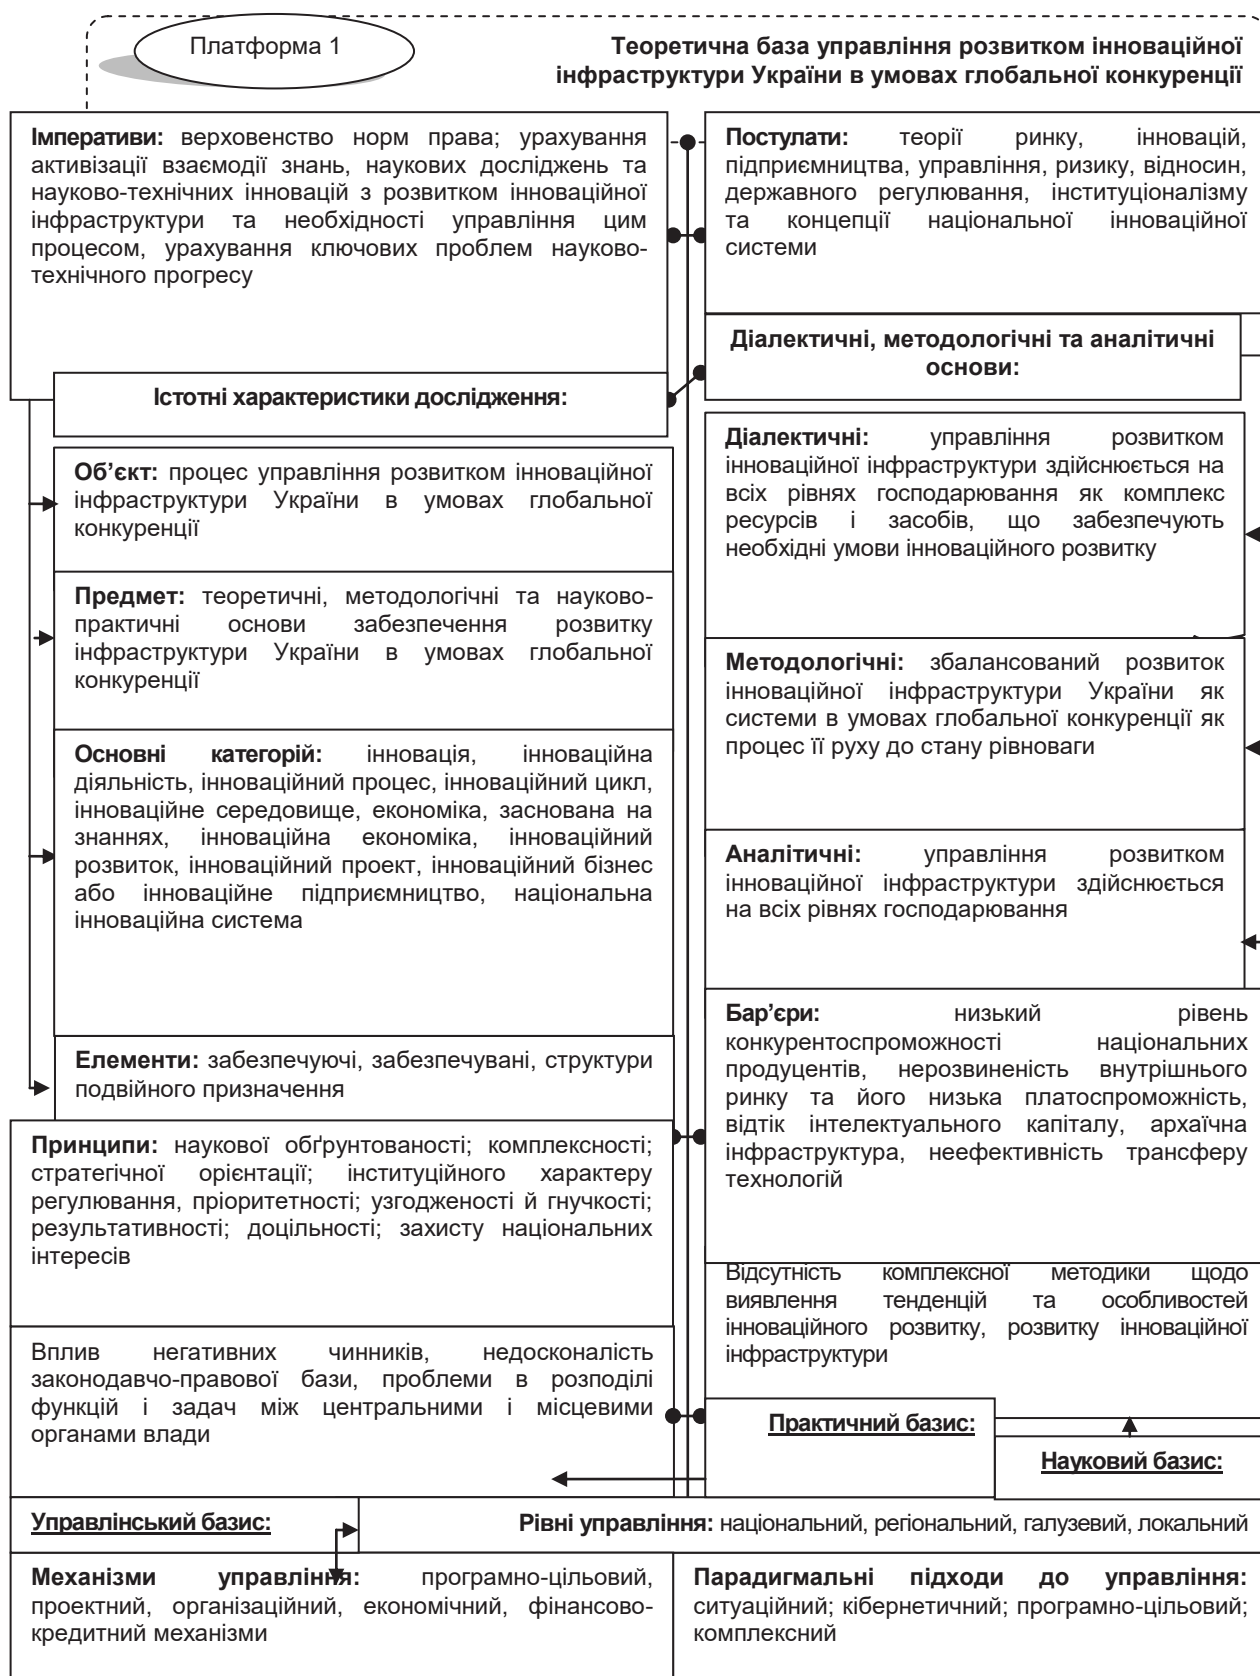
Платформа 1

**Теоретична база управління розвитком інноваційної інфраструктури України в умовах глобальної конкуренції**

**Імперативи:** верховенство норм права; урахування активізації взаємодії знань, наукових досліджень та науково-технічних інновацій з розвитком інноваційної інфраструктури та необхідності управління цим процесом, урахування ключових проблем науково-технічного прогресу

**Постулати:** теорії ринку, інновацій, підприємництва, управління, ризику, відносин, державного регулювання, інституціоналізму та концепції національної інноваційної системи

**Діалектичні, методологічні та аналітичні основи:**

**Істотні характеристики дослідження:**

**Об'єкт:** процес управління розвитком інноваційної інфраструктури України в умовах глобальної конкуренції

**Предмет:** теоретичні, методологічні та науково-практичні основи забезпечення розвитку інфраструктури України в умовах глобальної конкуренції

**Основні категорій:** інновація, інноваційна діяльність, інноваційний процес, інноваційний цикл, інноваційне середовище, економіка, заснована на знаннях, інноваційна економіка, інноваційний розвиток, інноваційний проект, інноваційний бізнес або інноваційне підприємництво, національна інноваційна система

**Елементи:** забезпечуючі, забезпечувані, структури подвійного призначення

**Діалектичні:** управління розвитком інноваційної інфраструктури здійснюється на всіх рівнях господарювання як комплекс ресурсів і засобів, що забезпечують необхідні умови інноваційного розвитку

**Методологічні:** збалансований розвиток інноваційної інфраструктури України як системи в умовах глобальної конкуренції як процес її руху до стану рівноваги

**Аналітичні:** управління розвитком інноваційної інфраструктури здійснюється на всіх рівнях господарювання

**Бар'єри:** низький рівень конкурентоспроможності національних продуцентів, нерозвиненість внутрішнього ринку та його низька платоспроможність, відтік інтелектуального капіталу, архаїчна інфраструктура, неефективність трансферу технологій

**Принципи:** наукової обґрунтованості; комплексності; стратегічної орієнтації; інституційного характеру регулювання, пріоритетності; узгодженості й гнучкості; результативності; доцільності; захисту національних інтересів

Відсутність комплексної методики щодо виявлення тенденцій та особливостей інноваційного розвитку, розвитку інноваційної інфраструктури

Вплив негативних чинників, недосконалість законодавчо-правової бази, проблеми в розподілі функцій і задач між центральними і місцевими органами влади

**Практичний базис:**

**Науковий базис:**

**Управлінський базис:**

**Рівні управління:** національний, регіональний, галузевий, локальний

**Механізми управління:** програмно-цільовий, проектний, організаційний, економічний, фінансово-кредитний механізми

**Парадигмальні підходи до управління:** ситуаційний; кібернетичний; програмно-цільовий; комплексний